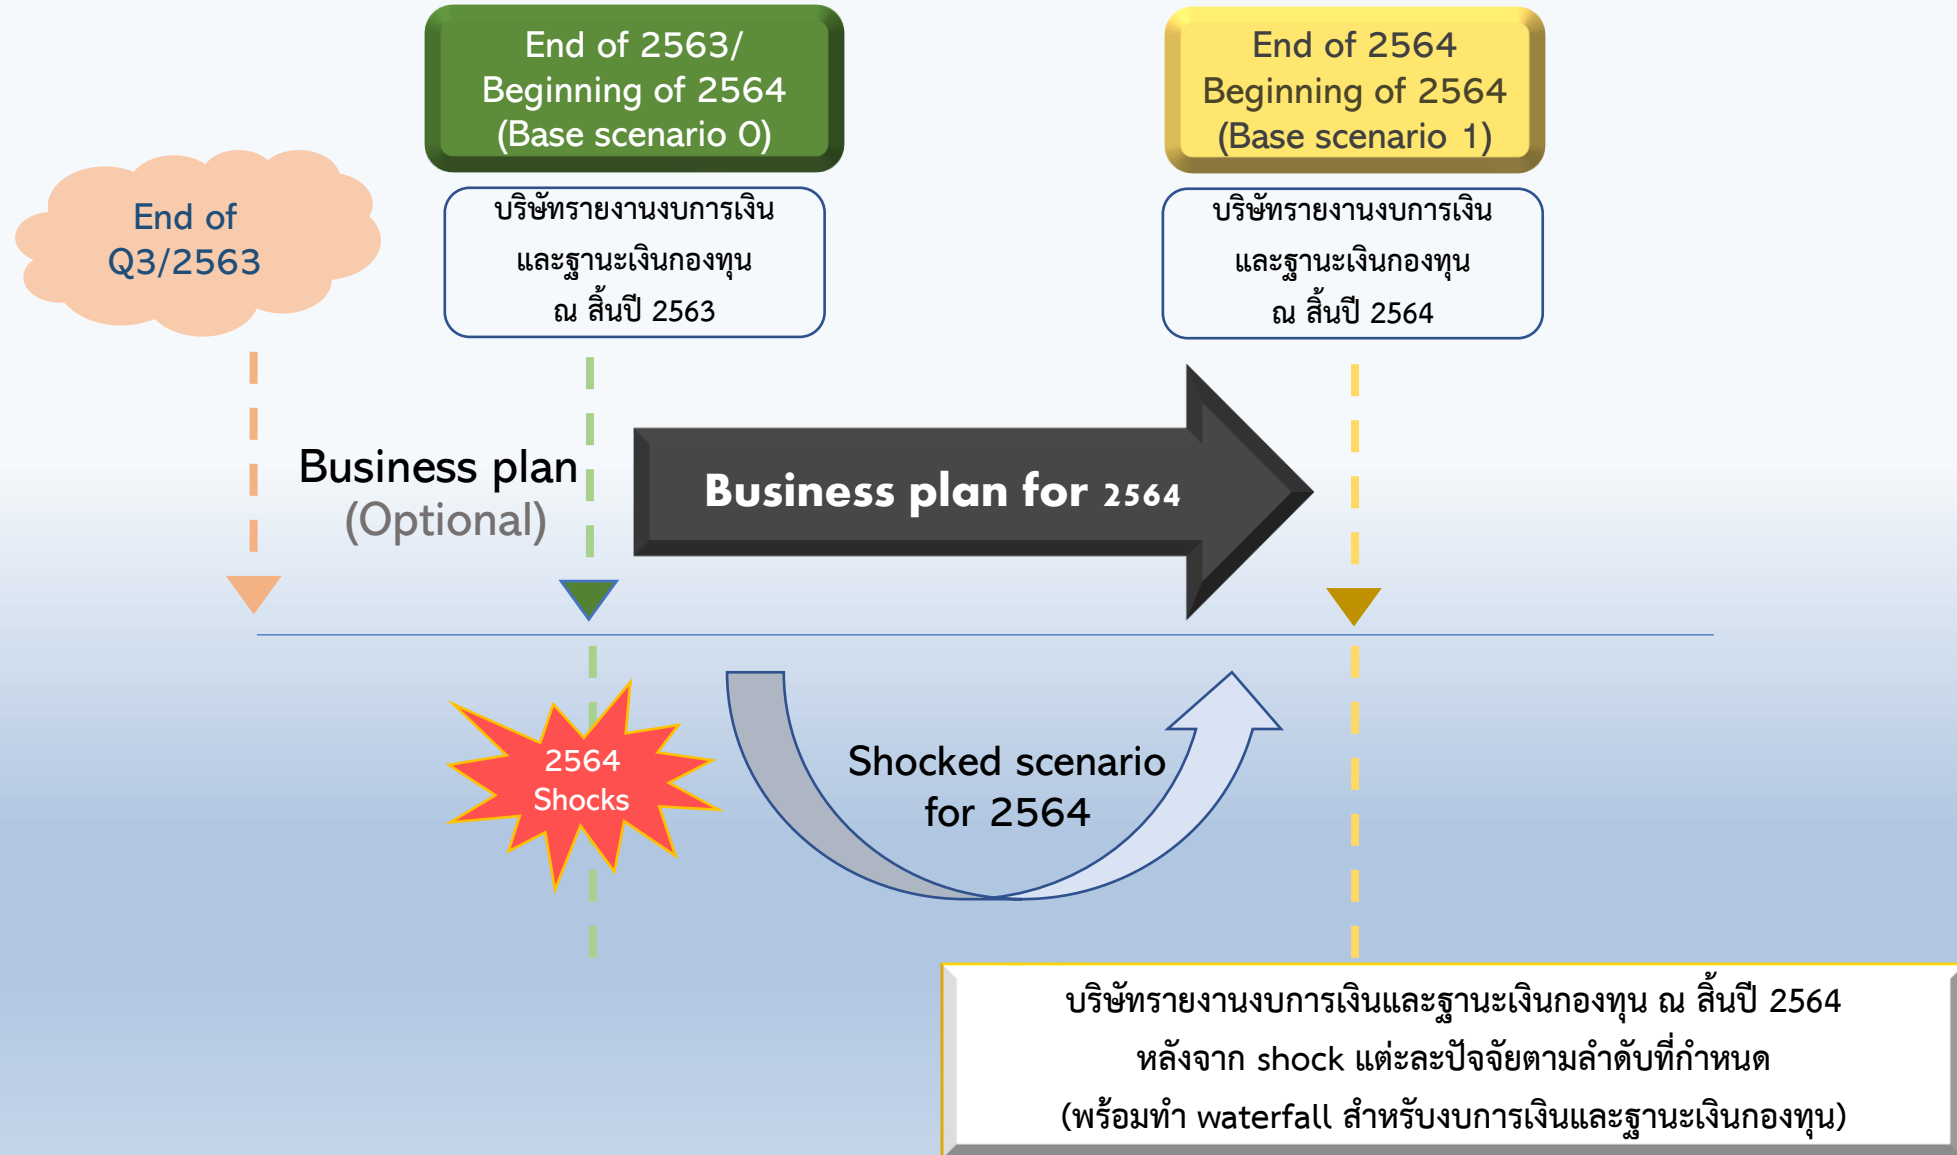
End of 2563/
Beginning of 2564
(Base scenario 0)

บริษัทรายงานงบการเงิน
และฐานะเงินกองทุน
ณ สิ้นปี 2563

End of 2564
Beginning of 2564
(Base scenario 1)

บริษัทรายงานงบการเงิน
และฐานะเงินกองทุน
ณ สิ้นปี 2564

End of
Q3/2563

Business plan
(Optional)

Business plan for 2564

2564
Shocks

Shocked scenario
for 2564

บริษัทรายงานงบการเงินและฐานะเงินกองทุน ณ สิ้นปี 2564
หลังจาก shock แต่ละปัจจัยตามลำดับที่กำหนด
(พร้อมทำ waterfall สำหรับงบการเงินและฐานะเงินกองทุน)